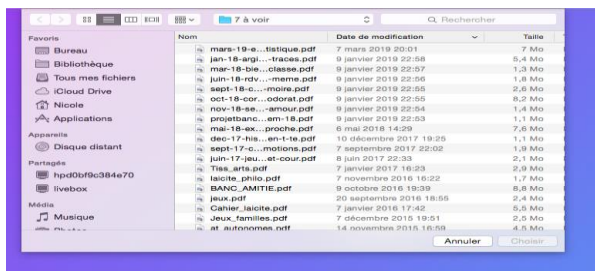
7 à voir
Rechercher

Favoris
Bureau
Bibliothèque
Tous mes fichiers
iCloud Drive
Nicole
Applications
Appareils
Disque distant
Partagés
hpd0bf9c384e70
livebox
Média
Musique
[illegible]

| Nom | Date de modification | Taille |
|---|---|---|
| mars-19-e...tistique.pdf | 7 mars 2019 20:01 | 7 Mo |
| jan-18-argi...-traces.pdf | 9 janvier 2019 22:58 | 5,4 Mo |
| mar-18-bie...classe.pdf | 9 janvier 2019 22:57 | 1,3 Mo |
| juin-18-rdv...-meme.pdf | 9 janvier 2019 22:56 | 1,8 Mo |
| sept-18-c...-moire.pdf | 9 janvier 2019 22:55 | 2,6 Mo |
| oct-18-cor...odorat.pdf | 9 janvier 2019 22:55 | 8,2 Mo |
| nov-18-se...-amour.pdf | 9 janvier 2019 22:54 | 1,4 Mo |
| projetbanc...em-18.pdf | 9 janvier 2019 22:53 | 1,1 Mo |
| mai-18-ex...proche.pdf | 6 mai 2018 14:29 | 7,6 Mo |
| dec-17-hie...en-t-te.pdf | 10 décembre 2017 19:25 | 1,1 Mo |
| sept-17-c...motions.pdf | 7 septembre 2017 22:02 | 1,9 Mo |
| juin-17-jeu...et-cour.pdf | 8 juin 2017 22:33 | 2,1 Mo |
| Tiss_arts.pdf | 7 janvier 2017 16:23 | 2,9 Mo |
| laicite_philo.pdf | 7 novembre 2016 16:22 | 1,7 Mo |
| BANC_AMITIE.pdf | 9 octobre 2016 19:39 | 8,8 Mo |
| jeux.pdf | 20 septembre 2016 18:55 | 2,4 Mo |
| Cahier_laicite.pdf | 7 janvier 2016 17:42 | 5,5 Mo |
| Jeux_familles.pdf | 7 décembre 2015 19:51 | 2,5 Mo |
| at_autonomes.pdf | 14 novembre 2015 16:59 | 4,5 Mo |

Annuler
Choisir